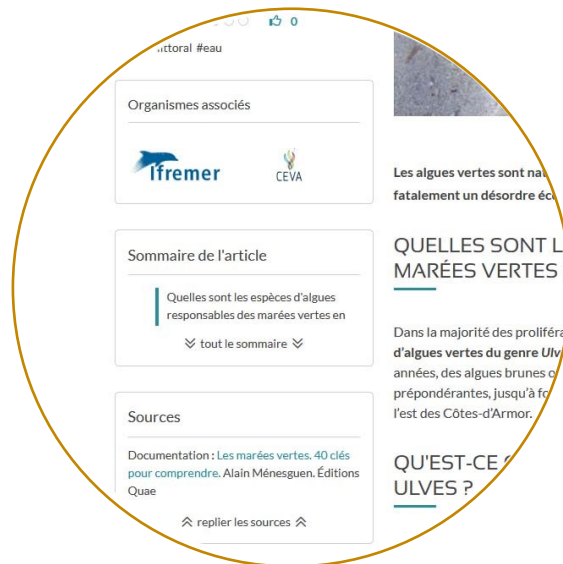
0

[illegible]ittoral #eau

Organismes associés

Ifremer

CEVA

Sommaire de l'article

Quelles sont les espèces d'algues responsables des marées vertes en

tout le sommaire

Sources

Documentation : Les marées vertes. 40 clés pour comprendre. Alain Ménesguen. Éditions Quae

replier les sources

Les algues vertes sont na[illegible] fatalement un désordre éc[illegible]

QUELLES SONT L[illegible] MARÉES VERTES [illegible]

Dans la majorité des proliféra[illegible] d'algues vertes du genre Ulv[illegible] années, des algues brunes o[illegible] prépondérantes, jusqu'à fo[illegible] l'est des Côtes-d'Armor.

QU'EST-CE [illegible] ULVES ?